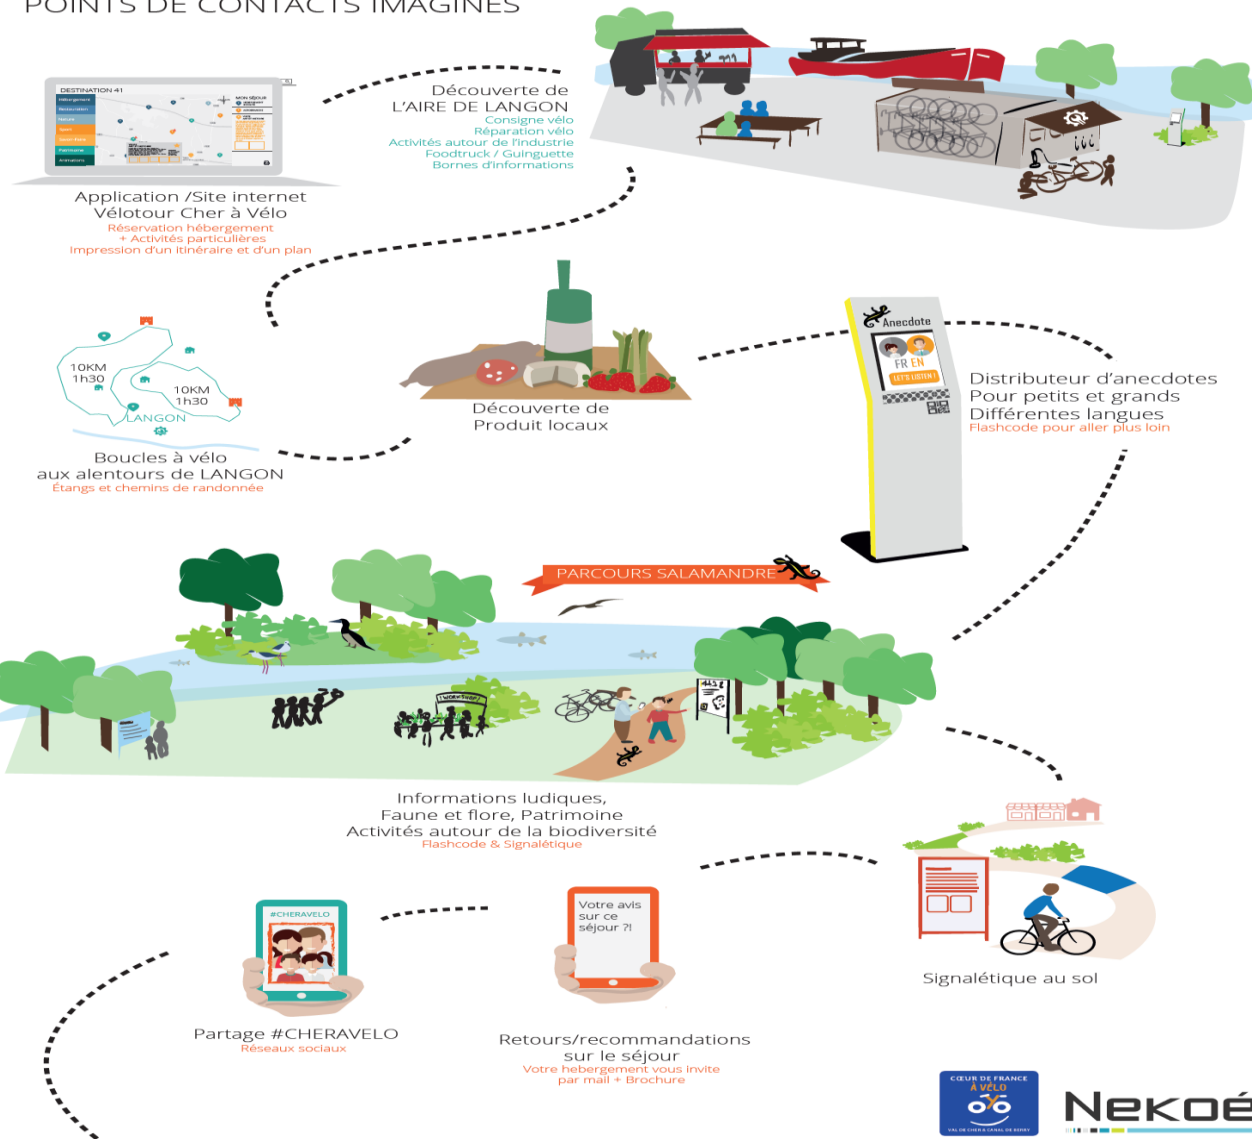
POINTS DE CONTACTS IMAGINÉS

DESTINATION 41
Hébergement
Restauration
Nature
Sport
Savoir-Faire
Patrimoine
Animations
MON SÉJOUR

Application /Site internet
Vélotour Cher à Vélo
Réservation hébergement
+ Activités particulières
Impression d'un itinéraire et d'un plan

Découverte de
L'AIRE DE LANGON
Consigne vélo
Réparation vélo
Activités autour de l'industrie
Foodtruck / Guinguette
Bornes d'informations

10KM
1h30
10KM
1h30
LANGON

Boucles à vélo
aux alentours de LANGON
Étangs et chemins de randonnée

Découverte de
Produit locaux

Anecdote
FR EN
LET'S LISTEN !

Distributeur d'anecdotes
Pour petits et grands
Différentes langues
Flashcode pour aller plus loin

PARCOURS SALAMANDRE

WORKSHOP

Informations ludiques,
Faune et flore, Patrimoine
Activités autour de la biodiversité
Flashcode & Signalétique

Signalétique au sol

#CHERAVELO

Partage #CHERAVELO
Réseaux sociaux

Votre avis
sur ce
séjour ?!

Retours/recommandations
sur le séjour
Votre hebergement vous invite
par mail + Brochure

CŒUR DE FRANCE
À VÉLO
VAL DE CHER & CANAL DE BERRY

Nekoé